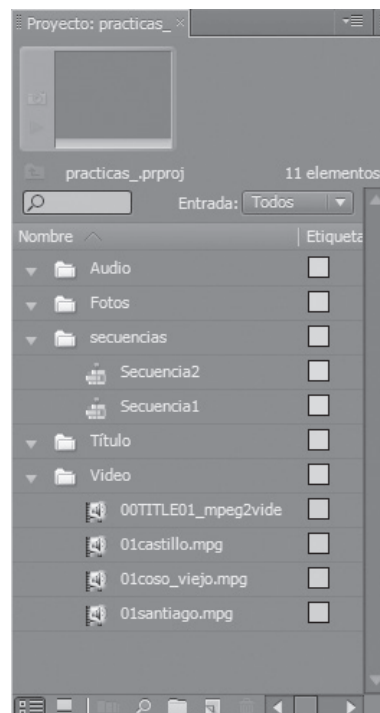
Proyecto: practicas_ ×

practicas_.prproj 11 elementos

Entrada: Todos

Nombre

Etiqueta

Audio

Fotos

secuencias

Secuencia2

Secuencia1

Título

Video

00TITLE01_mpeg2vide

01castillo.mpg

01coso_viejo.mpg

01santiago.mpg